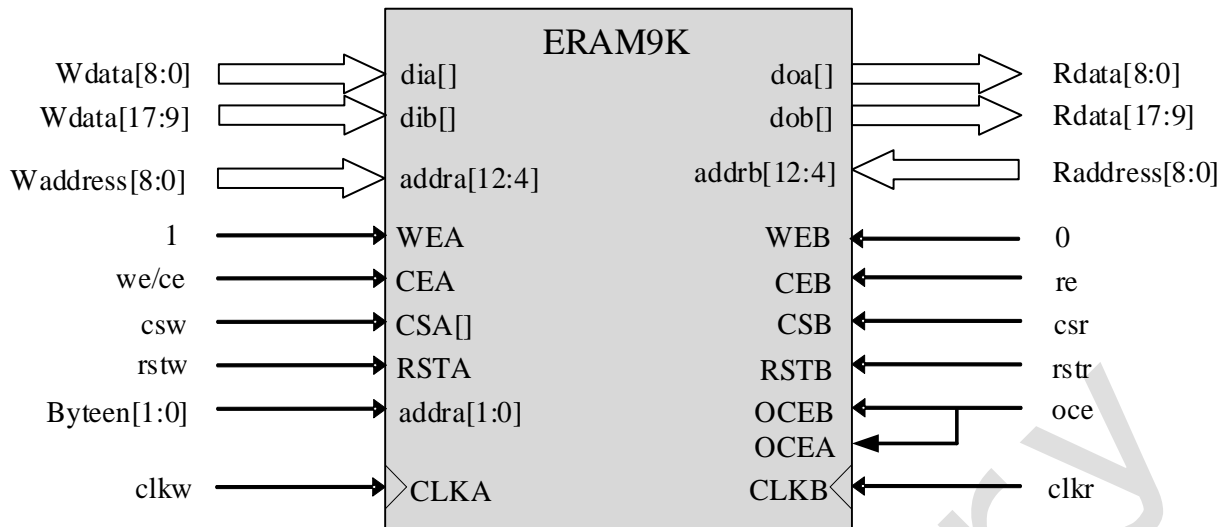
ERAM9K

Wdata[8:0]
dia[]
doa[]
Rdata[8:0]

Wdata[17:9]
dib[]
dob[]
Rdata[17:9]

Waddress[8:0]
addra[12:4]
addrb[12:4]
Raddress[8:0]

1
WEA
WEB
0

we/ce
CEA
CEB
re

csw
CSA[]
CSB
csr

rstw
RSTA
RSTB
rstr

Byteen[1:0]
addra[1:0]
OCEB
oce
OCEA

clkw
CLKA
CLKB
clkr